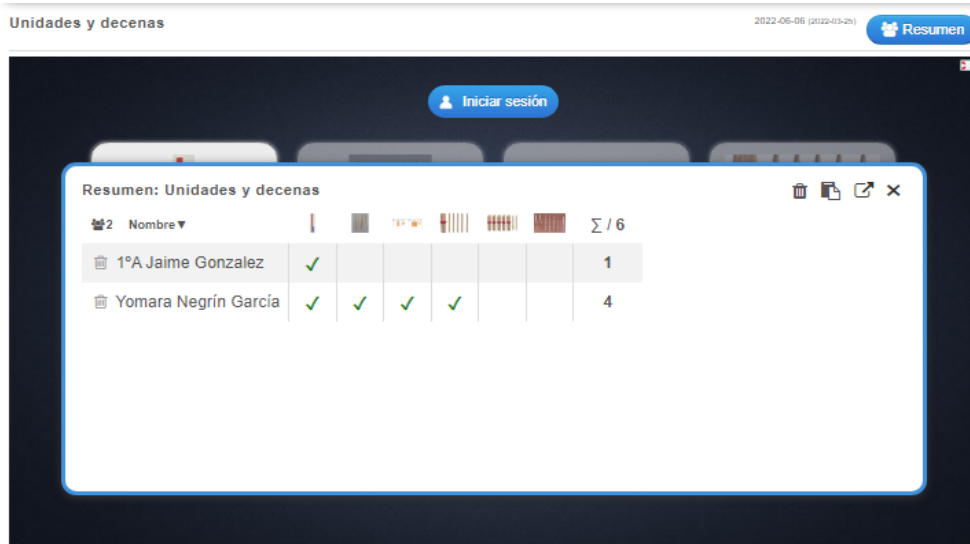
Unidades y decenas

2022-06-06 (2022-03-25)

Resumen

Iniciar sesión

Resumen: Unidades y decenas

| 2 Nombre ▼ | | | | | | | ∑ / 6 |
|---|---|---|---|---|---|---|---|
| 1ºA Jaime Gonzalez | ✓ | | | | | | 1 |
| Yomara Negrín García | ✓ | ✓ | ✓ | ✓ | | | 4 |